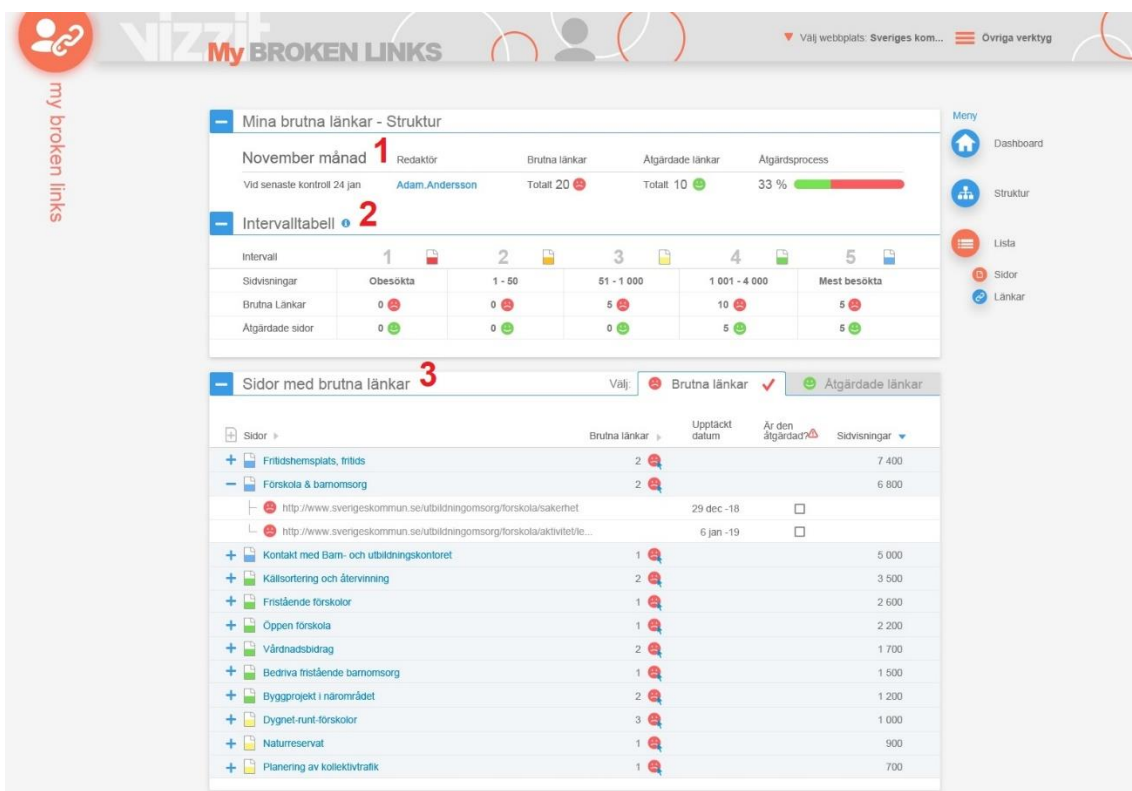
vizzit

My BROKEN LINKS

Välj webbplats: Sveriges kom...

Övriga verktyg

my broken links

Mina brutna länkar - Struktur

November månad 1

| Redaktör | Brutna länkar | Åtgärdade länkar | Åtgärdsprocess |
|---|---|---|---|
| Vid senaste kontroll 24 jan | Adam.Andersson | Totalt 20 | Totalt 10 | 33 % |

Intervalltabell 2

| Intervall | 1 | 2 | 3 | 4 | 5 |
|---|---|---|---|---|---|
| Sidvisningar | Obesökta | 1 - 50 | 51 - 1 000 | 1 001 - 4 000 | Mest besökta |
| Brutna Länkar | 0 | 0 | 5 | 10 | 5 |
| Åtgärdade sidor | 0 | 0 | 0 | 5 | 5 |

Sidor med brutna länkar 3

Välj: Brutna länkar Åtgärdade länkar

| Sidor | Brutna länkar | Upptäckt datum | Är den åtgärdad? | Sidvisningar |
|---|---|---|---|---|
| Fritidshemsplats, fritids | 2 | | | 7 400 |
| Förskola & barnomsorg | 2 | | | 6 800 |
| http://www.sverigeskommun.se/utbildningomsorg/forskola/sakerhet | | 29 dec -18 | ☐ | |
| http://www.sverigeskommun.se/utbildningomsorg/forskola/aktivitet/le... | | 6 jan -19 | ☐ | |
| Kontakt med Barn- och utbildningskontoret | 1 | | | 5 000 |
| Källsortering och återvinning | 2 | | | 3 500 |
| Fristående förskolor | 1 | | | 2 600 |
| Öppen förskola | 1 | | | 2 200 |
| Vårdnadsbidrag | 2 | | | 1 700 |
| Bedriva fristående barnomsorg | 1 | | | 1 500 |
| Byggprojekt i närområdet | 2 | | | 1 200 |
| Dygnet-runt-förskolor | 3 | | | 1 000 |
| Naturreservat | 1 | | | 900 |
| Planering av kollektivtrafik | 1 | | | 700 |

Meny

Dashboard

Struktur

Lista

Sidor

Länkar